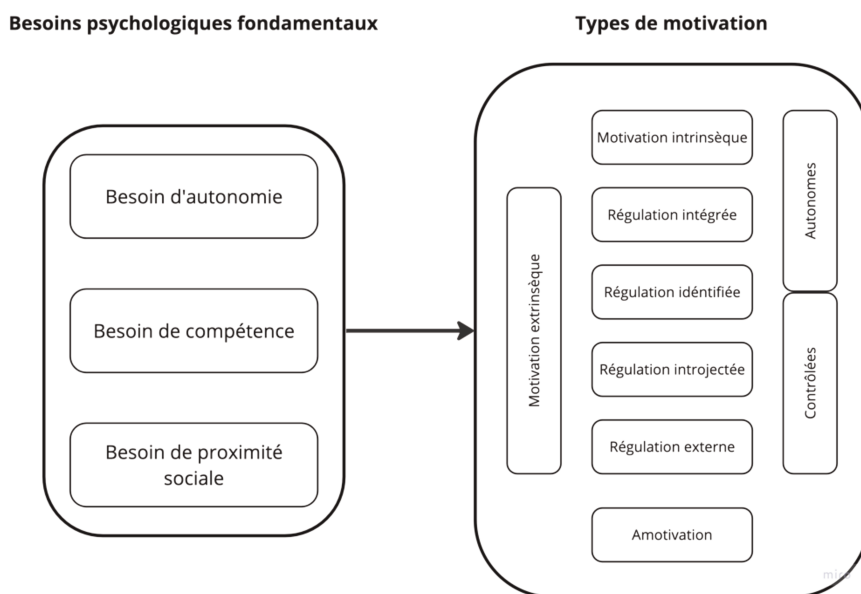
Besoins psychologiques fondamentaux

Types de motivation

Besoin d'autonomie

Besoin de compétence

Besoin de proximité sociale

Motivation extrinsèque

Motivation intrinsèque

Régulation intégrée

Régulation identifiée

Régulation introjectée

Régulation externe

Amotivation

Autonomes

Contrôlées

miro